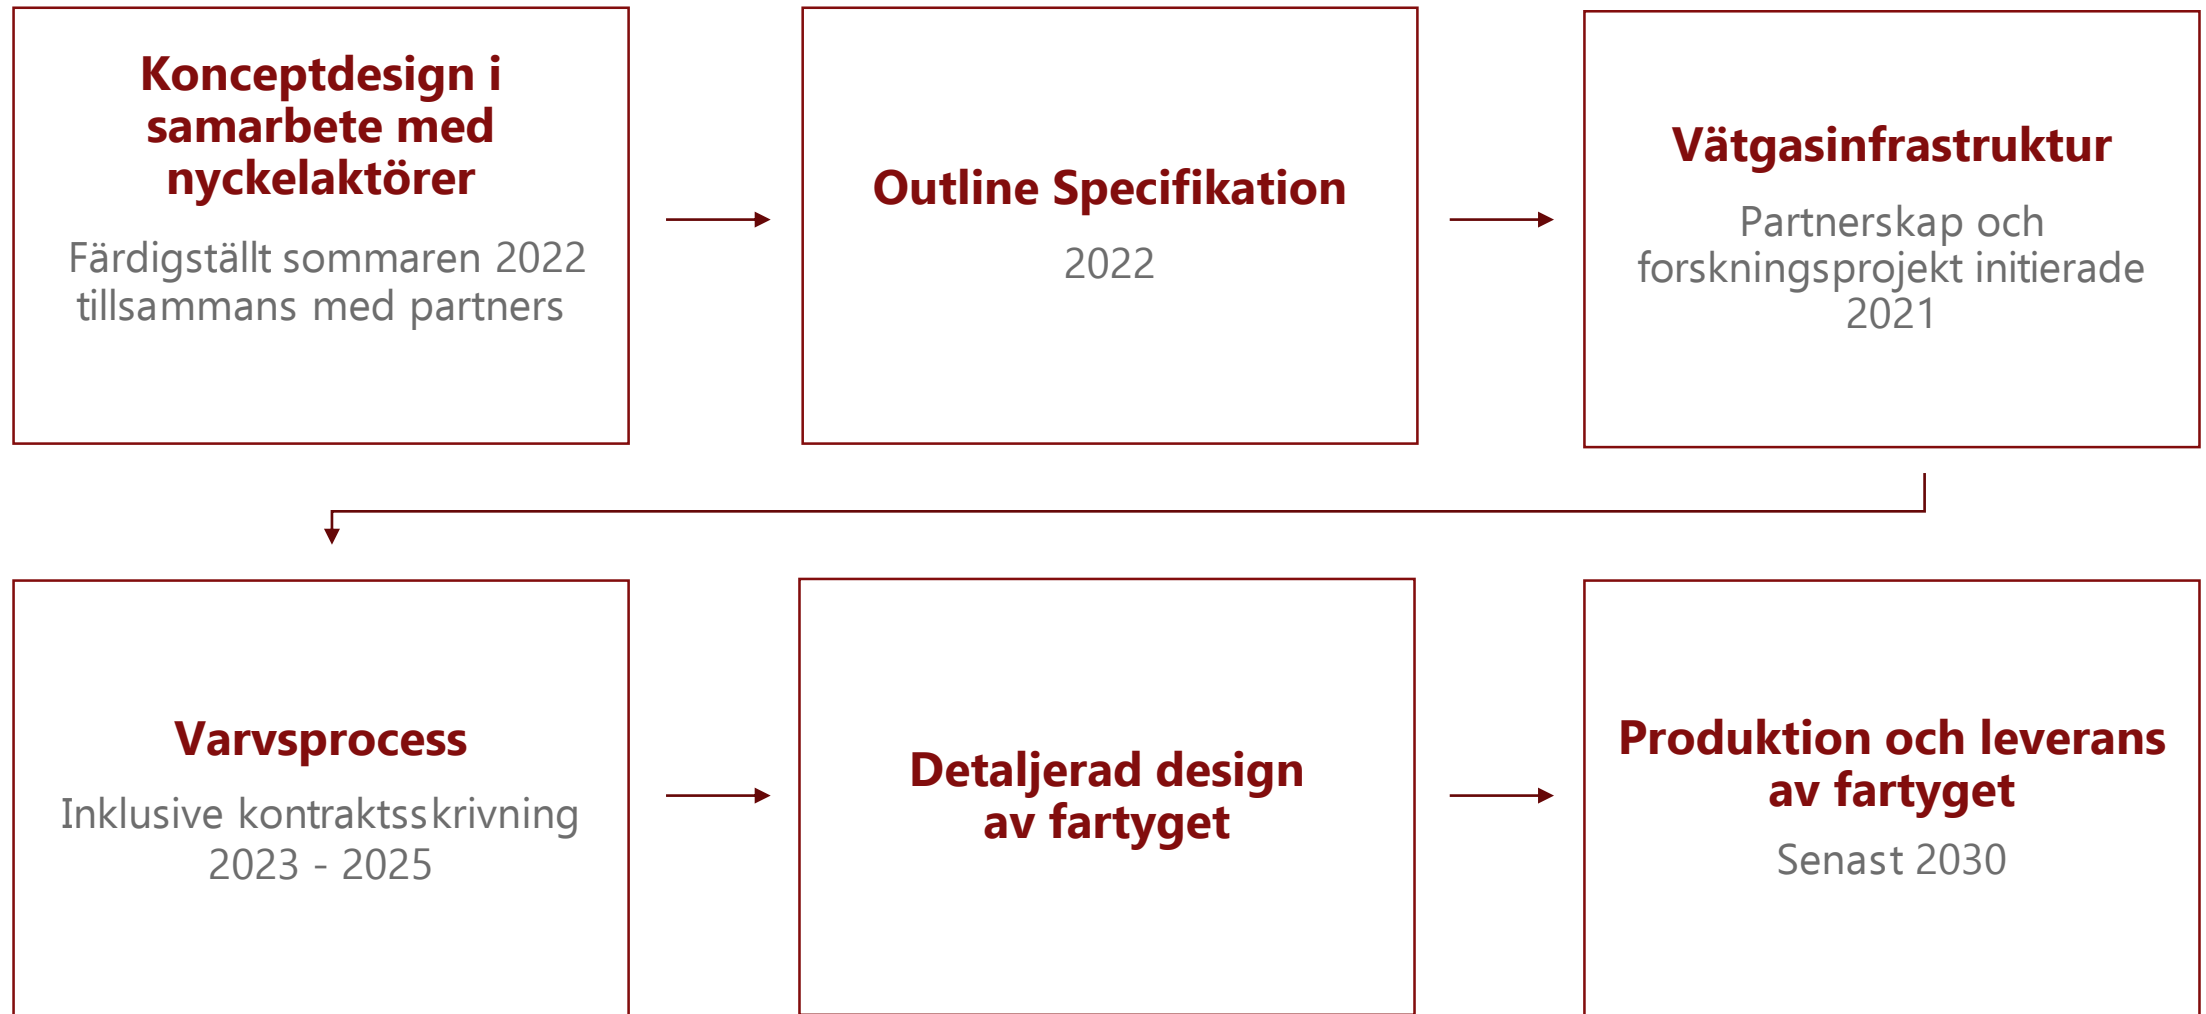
Konceptdesign i samarbete med nyckelaktörer

Färdigställt sommaren 2022 tillsammans med partners

Outline Specifikation

2022

Vätgasinfrastruktur

Partnerskap och forskningsprojekt initierade 2021

Varvsprocess

Inklusive kontraktsskrivning 2023 - 2025

Detaljerad design av fartyget

Produktion och leverans av fartyget

Senast 2030